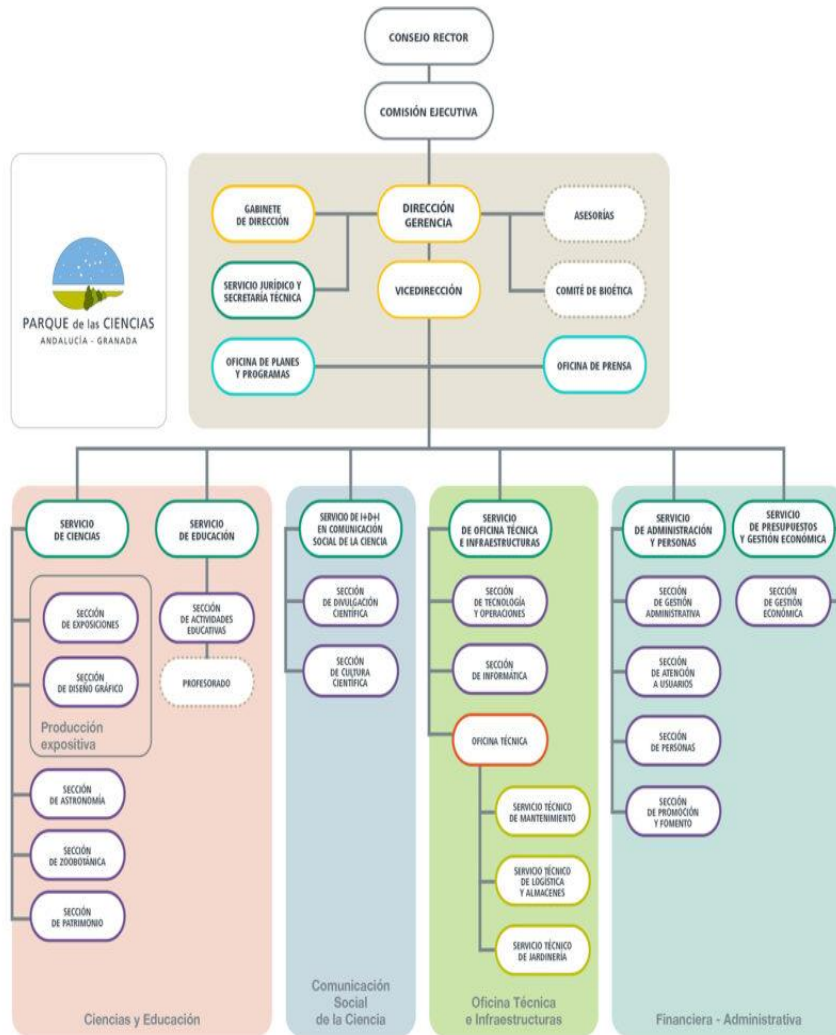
CONSEJO RECTOR

COMISIÓN EJECUTIVA

PARQUE de las CIENCIAS
ANDALUCÍA - GRANADA

GABINETE DE DIRECCIÓN

DIRECCIÓN GERENCIA

ASESORÍAS

SERVICIO JURÍDICO Y SECRETARÍA TÉCNICA

VICEDIRECCIÓN

COMITÉ DE BIOÉTICA

OFICINA DE PLANES Y PROGRAMAS

OFICINA DE PRENSA

SERVICIO DE CIENCIAS

SERVICIO DE EDUCACIÓN

SECCIÓN DE EXPOSICIONES

SECCIÓN DE DISEÑO GRÁFICO

Producción expositiva

SECCIÓN DE ACTIVIDADES EDUCATIVAS

PROFESORADO

SECCIÓN DE ASTRONOMÍA

SECCIÓN DE ZOOBOTÁNICA

SECCIÓN DE PATRIMONIO

Ciencias y Educación

SERVICIO DE I+D+I EN COMUNICACIÓN SOCIAL DE LA CIENCIA

SECCIÓN DE DIVULGACIÓN CIENTÍFICA

SECCIÓN DE CULTURA CIENTÍFICA

Comunicación Social de la Ciencia

SERVICIO DE OFICINA TÉCNICA E INFRAESTRUCTURAS

SECCIÓN DE TECNOLOGÍA Y OPERACIONES

SECCIÓN DE INFORMÁTICA

OFICINA TÉCNICA

SERVICIO TÉCNICO DE MANTENIMIENTO

SERVICIO TÉCNICO DE LOGÍSTICA Y ALMACENES

SERVICIO TÉCNICO DE JARDINERÍA

Oficina Técnica e Infraestructuras

SERVICIO DE ADMINISTRACIÓN Y PERSONAS

SERVICIO DE PRESUPUESTOS Y GESTIÓN ECONÓMICA

SECCIÓN DE GESTIÓN ADMINISTRATIVA

SECCIÓN DE GESTIÓN ECONÓMICA

SECCIÓN DE ATENCIÓN A USUARIOS

SECCIÓN DE PERSONAS

SECCIÓN DE PROMOCIÓN Y FOMENTO

Financiera - Administrativa